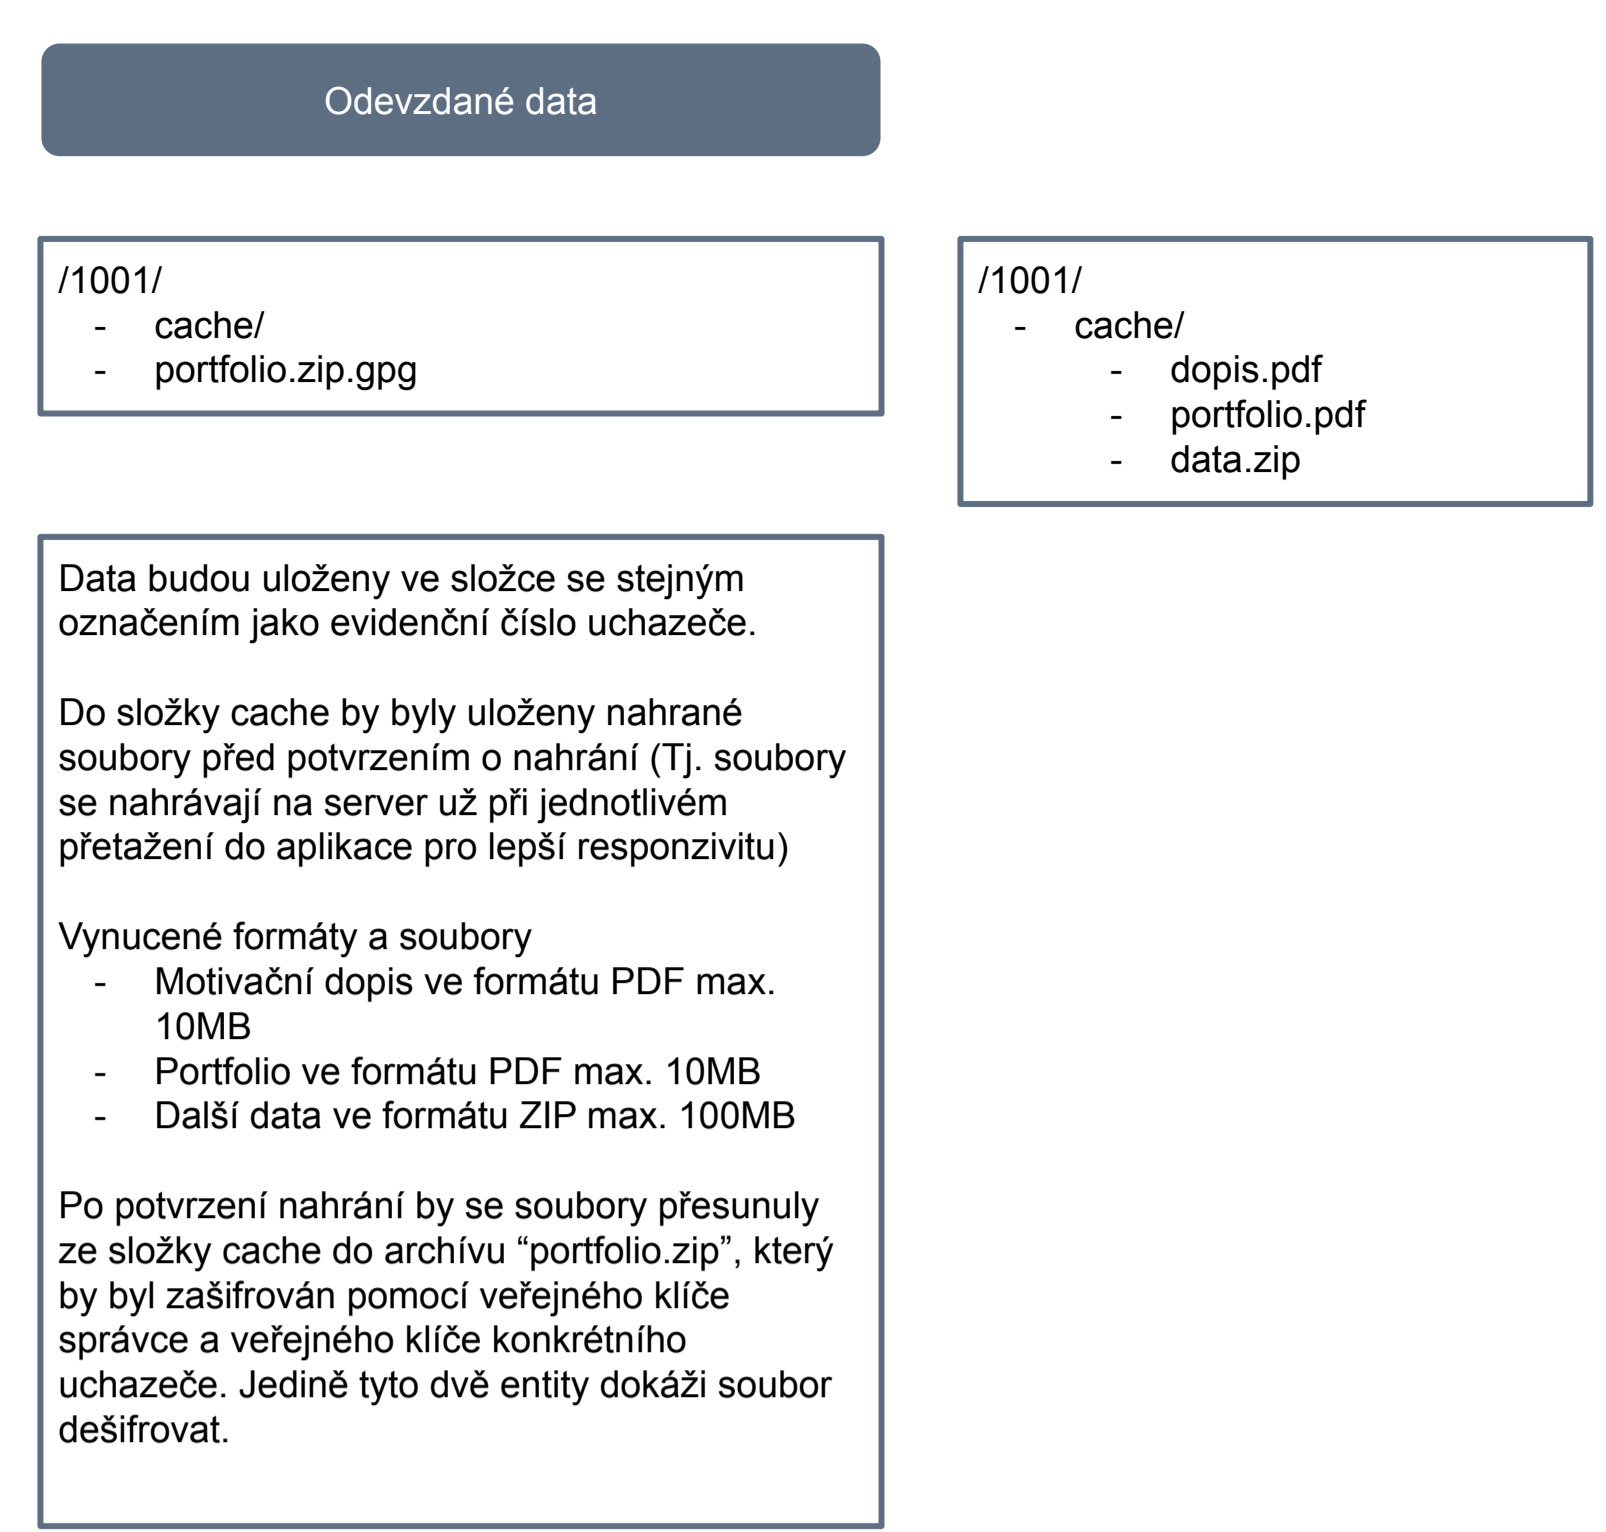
Odevzdané data

/1001/
- cache/
- portfolio.zip.gpg

/1001/
- cache/
  - dopis.pdf
  - portfolio.pdf
  - data.zip

Data budou uloženy ve složce se stejným označením jako evidenční číslo uchazeče.

Do složky cache by byly uloženy nahrané soubory před potvrzením o nahrání (Tj. soubory se nahrávají na server už při jednotlivém přetažení do aplikace pro lepší responzivitu)

Vynucené formáty a soubory
- Motivační dopis ve formátu PDF max. 10MB
- Portfolio ve formátu PDF max. 10MB
- Další data ve formátu ZIP max. 100MB

Po potvrzení nahrání by se soubory přesunuly ze složky cache do archívu “portfolio.zip”, který by byl zašifrován pomocí veřejného klíče správce a veřejného klíče konkrétního uchazeče. Jedině tyto dvě entity dokáži soubor dešifrovat.